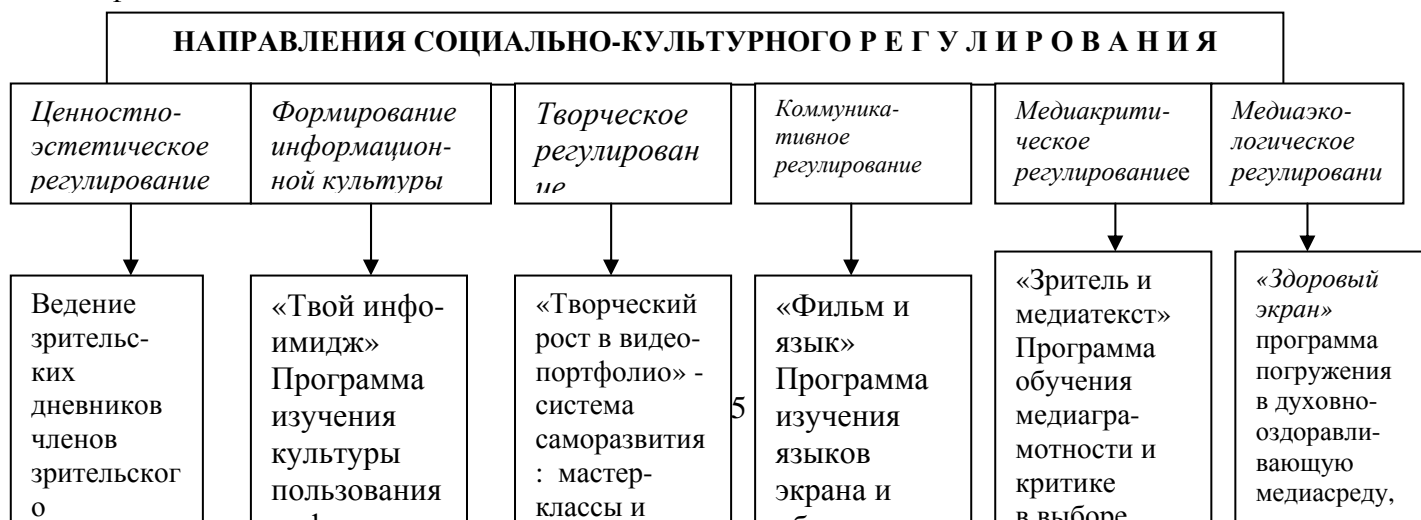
НАПРАВЛЕНИЯ СОЦИАЛЬНО-КУЛЬТУРНОГО Р Е Г У Л И Р О В А Н И Я

*Ценностно-эстетическое регулирование*

*Формирование информационной культуры*

*Творческое регулирован ие*

*Коммуникативное регулирование*

*Медиакритическое регулированиее*

*Медиаэкологическое регулировани*

Ведение зрительских дневников членов зрительског о

«Твой инфоимидж» Программа изучения культуры пользования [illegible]

«Творческий рост в видеопортфолио» - система саморазвития : мастер-классы и

5

«Фильм и язык» Программа изучения языков экрана и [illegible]

«Зритель и медиатекст» Программа обучения медиаграмотности и критике в выборе

*«Здоровый экран»* программа погружения в духовно-оздоравливающую медиасреду,